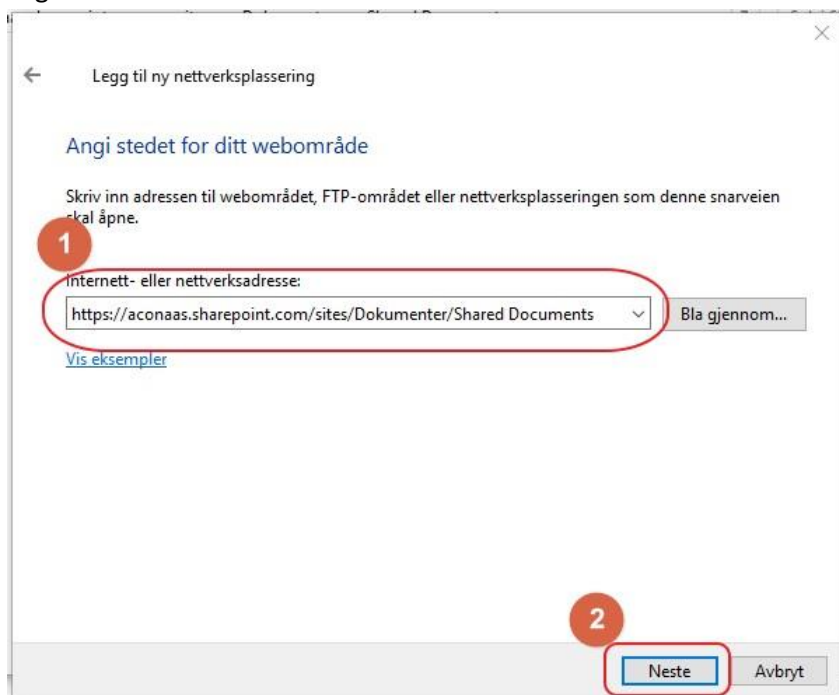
Legg til ny nettverksplassering

Angi stedet for ditt webområde

Skriv inn adressen til webområdet, FTP-området eller nettverksplasseringen som denne snarveien skal åpne.

1

Internett- eller nettverksadresse:

https://aconaas.sharepoint.com/sites/Dokumenter/Shared Documents

Bla gjennom...

Vis eksempler

2

Neste

Avbryt